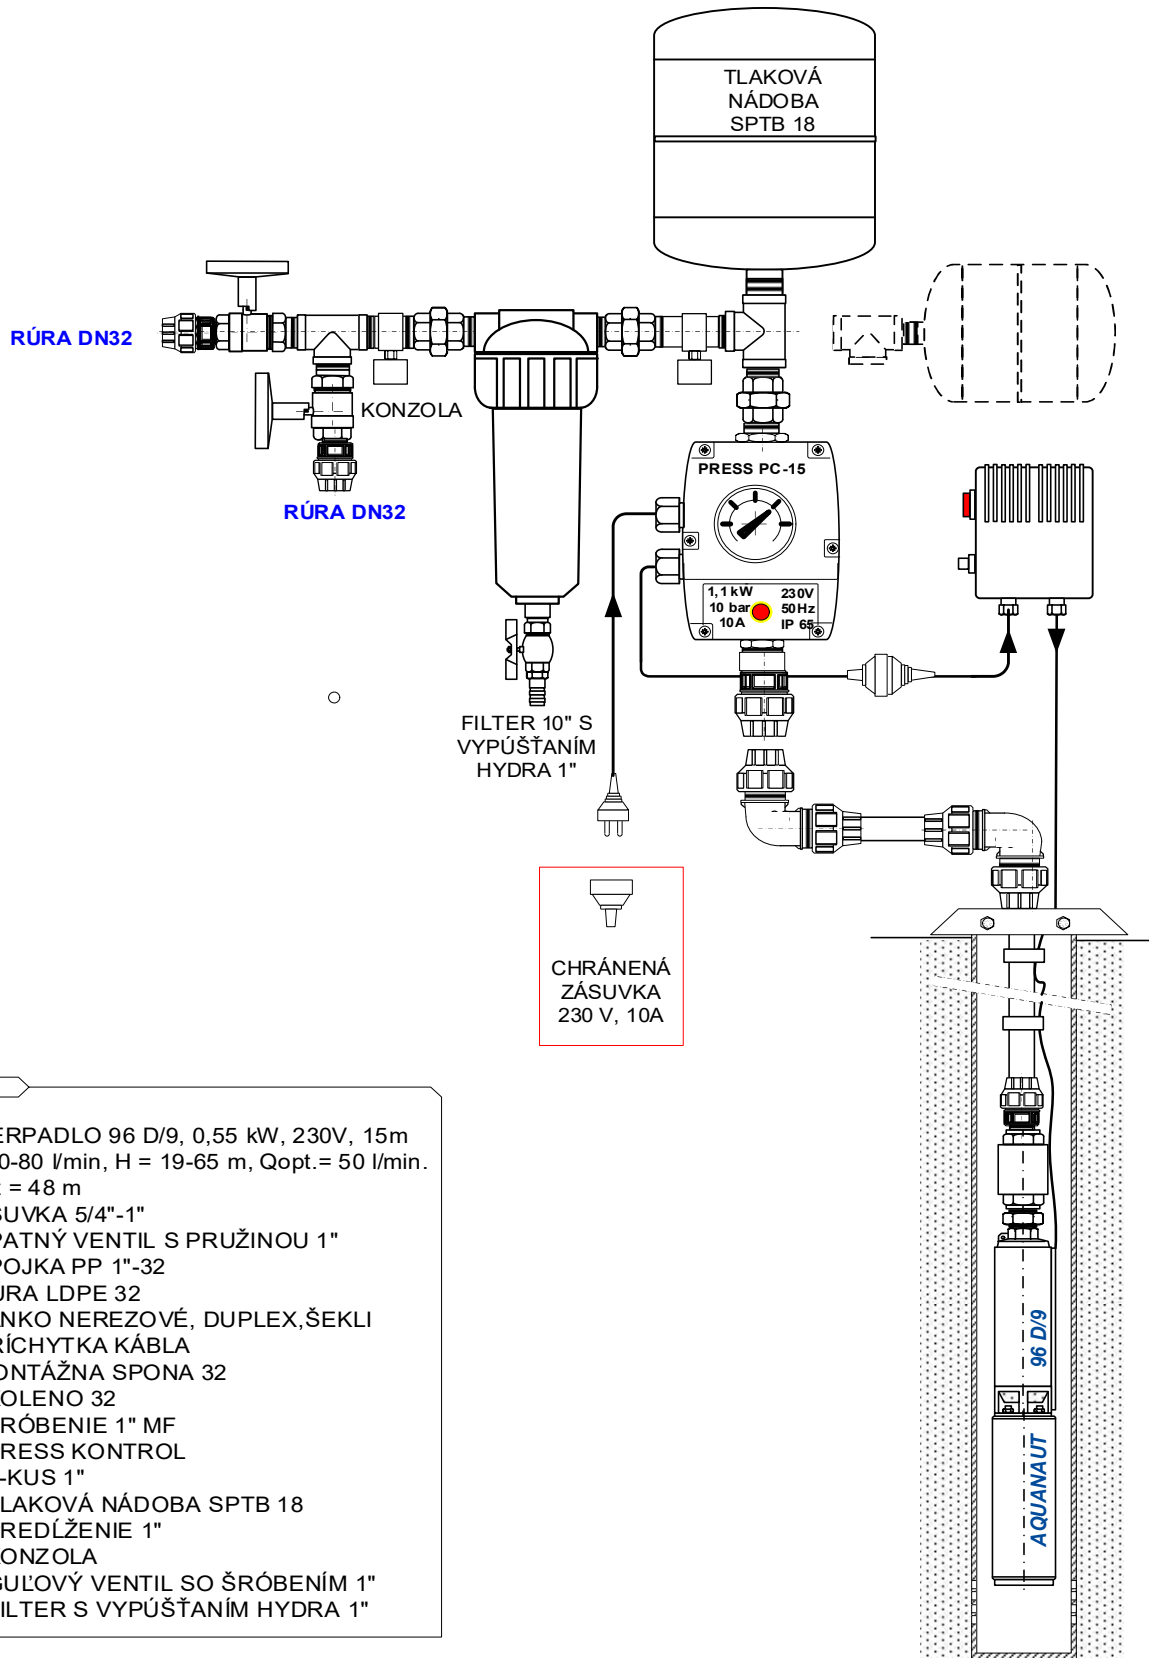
TLAKOVÁ NÁDOBA SPTB 18

RÚRA DN32

KONZOLA

RÚRA DN32

PRESS PC-15

1,1 kW
10 bar
10A

230V
50Hz
IP 65

FILTER 10" S VYPÚŠŤANÍM HYDRA 1"

CHRÁNENÁ ZÁSUVKA 230 V, 10A

96 D/9

AQUANAUT

ERPADLO 96 D/9, 0,55 kW, 230V, 15m
0-80 l/min, H = 19-65 m, Qopt.= 50 l/min.
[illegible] = 48 m
SUVKA 5/4"-1"
PATNÝ VENTIL S PRUŽINOU 1"
POJKA PP 1"-32
URA LDPE 32
NKO NEREZOVÉ, DUPLEX,ŠEKLI
RÍCHYTKA KÁBLA
ONTÁŽNA SPONA 32
OLENO 32
RÓBENIE 1" MF
RESS KONTROL
-KUS 1"
LAKOVÁ NÁDOBA SPTB 18
REDĹŽENIE 1"
ONZOLA
GUĽOVÝ VENTIL SO ŠRÓBENÍM 1"
ILTER S VYPÚŠŤANÍM HYDRA 1"